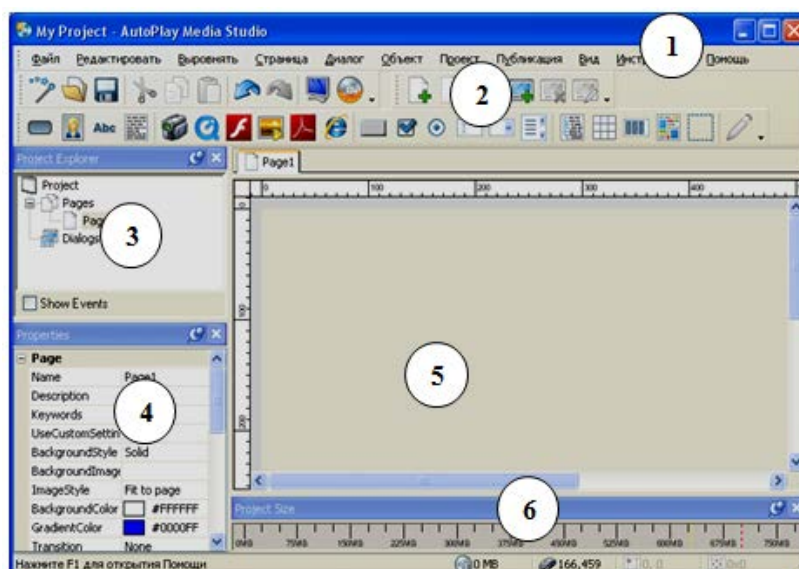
My Project - AutoPlay Media Studio

Файл Редактировать Выровнять Страница Диалог Объект Проект Публикация Вид Инст Помощь

1

2

Abc

Project Explorer

Page1

Project
Pages
Pag
Dialogs

3

Show Events

Properties

Page
Name Page1
Description
Keywords
UseCustomSettin
BackgroundStyle Solid
BackgroundImage
ImageStyle Fit to page
BackgroundColor #FFFFFF
GradientColor #0000FF
Transition None

4

5

0 100 200 300 400

Project Size

6

0MB 75MB 150MB 225MB 300MB 375MB 450MB 525MB 600MB 675MB 750MB

Нажмите F1 для открытия Помощи

0 MB

166,459

0, 0

0x0